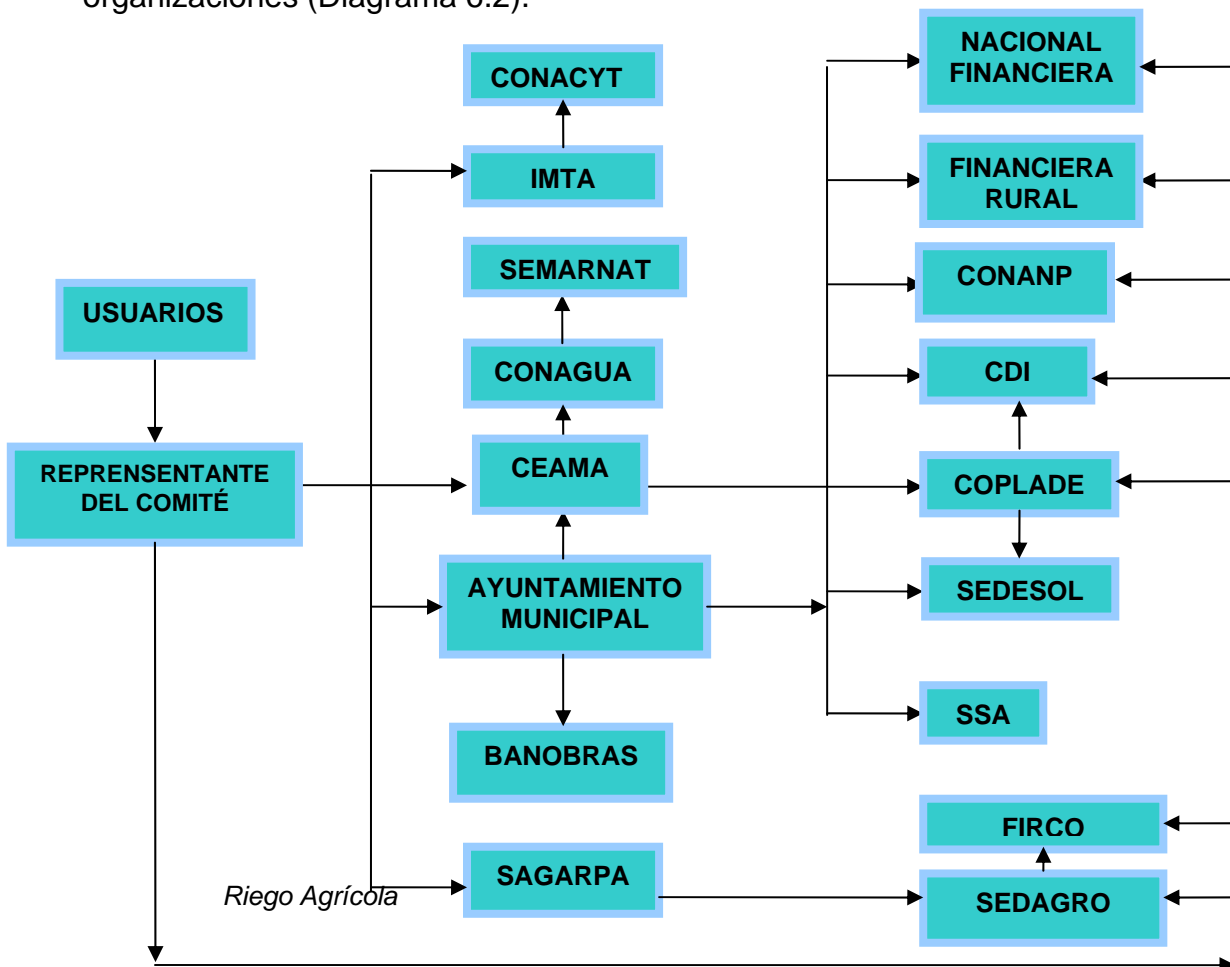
organizaciones (Diagrama 6.2).

CONACYT

IMTA

SEMARNAT

CONAGUA

CEAMA

AYUNTAMIENTO MUNICIPAL

BANOBRAS

SAGARPA

USUARIOS

REPRENSENTANTE DEL COMITÉ

Riego Agrícola

NACIONAL FINANCIERA

FINANCIERA RURAL

CONANP

CDI

COPLADE

SEDESOL

SSA

FIRCO

SEDAGRO